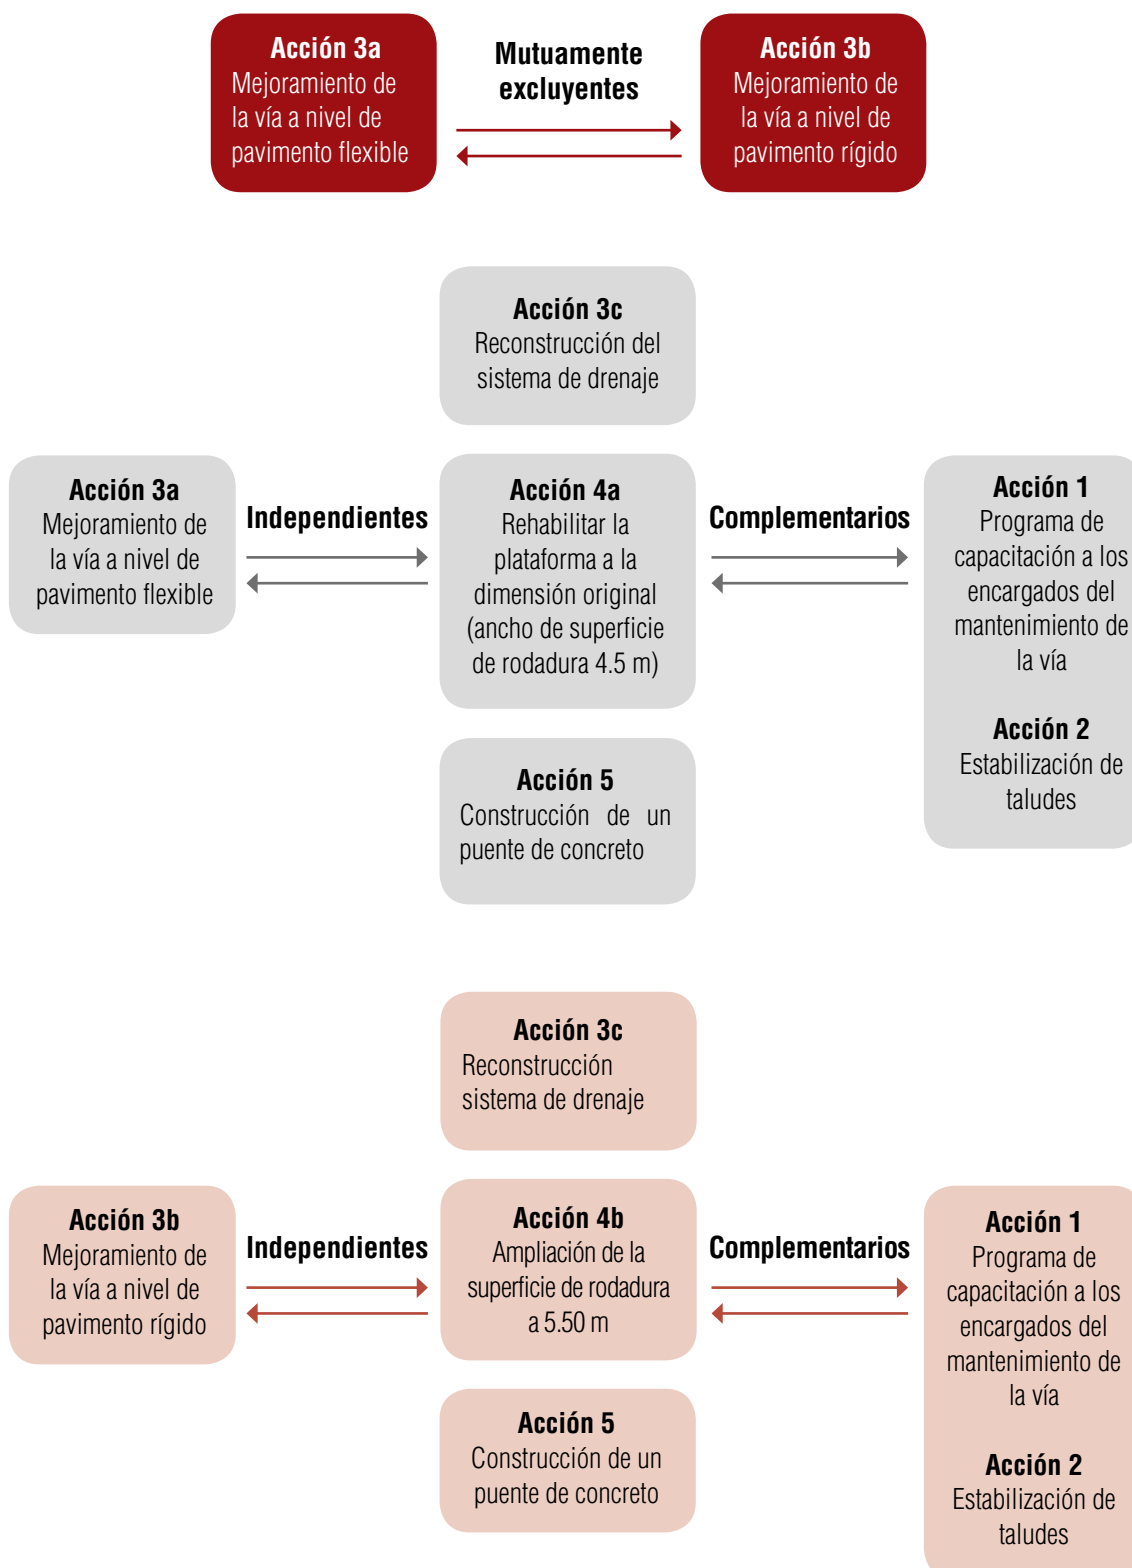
Acción 3a
Mejoramiento de la vía a nivel de pavimento flexible

Mutuamente excluyentes

Acción 3b
Mejoramiento de la vía a nivel de pavimento rígido

Acción 3c
Reconstrucción del sistema de drenaje

Acción 3a
Mejoramiento de la vía a nivel de pavimento flexible

Independientes

Acción 4a
Rehabilitar la plataforma a la dimensión original (ancho de superficie de rodadura 4.5 m)

Complementarios

Acción 1
Programa de capacitación a los encargados del mantenimiento de la vía

Acción 2
Estabilización de taludes

Acción 5
Construcción de un puente de concreto

Acción 3c
Reconstrucción sistema de drenaje

Acción 3b
Mejoramiento de la vía a nivel de pavimento rígido

Independientes

Acción 4b
Ampliación de la superficie de rodadura a 5.50 m

Complementarios

Acción 1
Programa de capacitación a los encargados del mantenimiento de la vía

Acción 2
Estabilización de taludes

Acción 5
Construcción de un puente de concreto